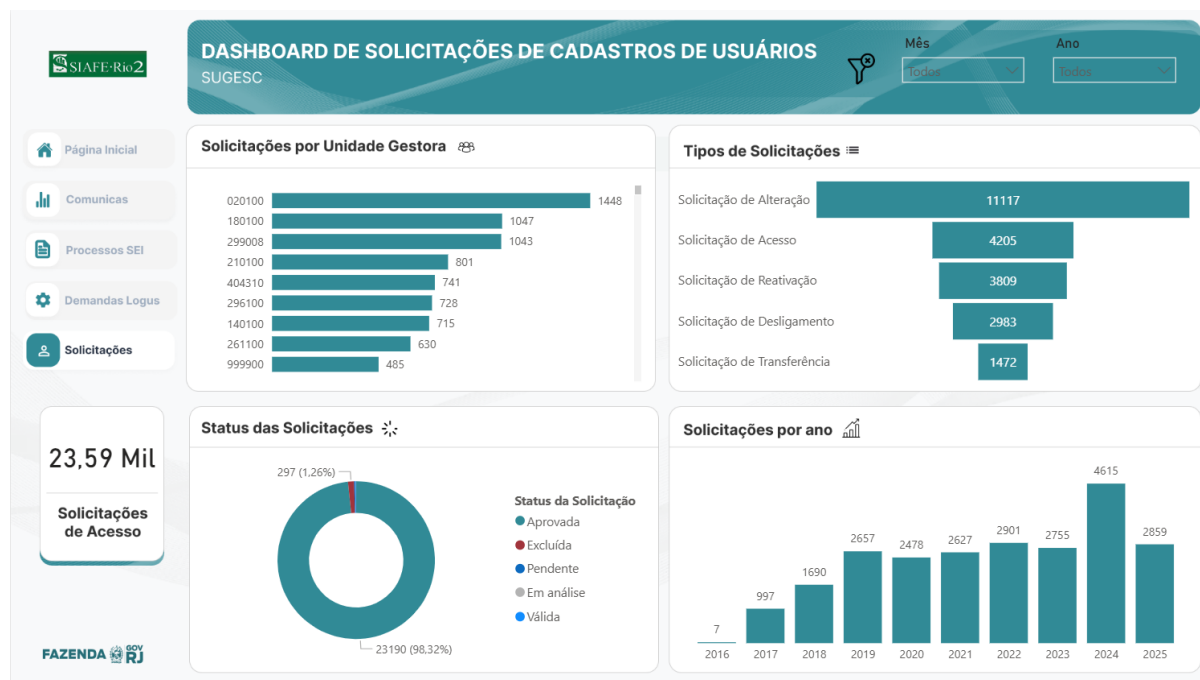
SIAFE·Rio2

DASHBOARD DE SOLICITAÇÕES DE CADASTROS DE USUÁRIOS
SUGESC

Mês
Todos

Ano
Todos

Página Inicial
Comunicas
Processos SEI
Demandas Logus
Solicitações

Solicitações por Unidade Gestora

| Unidade | Valor |
|---|---|
| 020100 | 1448 |
| 180100 | 1047 |
| 299008 | 1043 |
| 210100 | 801 |
| 404310 | 741 |
| 296100 | 728 |
| 140100 | 715 |
| 261100 | 630 |
| 999900 | 485 |

Tipos de Solicitações

| Tipo | Valor |
|---|---|
| Solicitação de Alteração | 11117 |
| Solicitação de Acesso | 4205 |
| Solicitação de Reativação | 3809 |
| Solicitação de Desligamento | 2983 |
| Solicitação de Transferência | 1472 |

23,59 Mil
Solicitações de Acesso

Status das Solicitações

297 (1,26%)
23190 (98,32%)

Status da Solicitação
Aprovada
Excluída
Pendente
Em análise
Válida

Solicitações por ano

| Ano | Valor |
|---|---|
| 2016 | 7 |
| 2017 | 997 |
| 2018 | 1690 |
| 2019 | 2657 |
| 2020 | 2478 |
| 2021 | 2627 |
| 2022 | 2901 |
| 2023 | 2755 |
| 2024 | 4615 |
| 2025 | 2859 |

FAZENDA GOV RJ